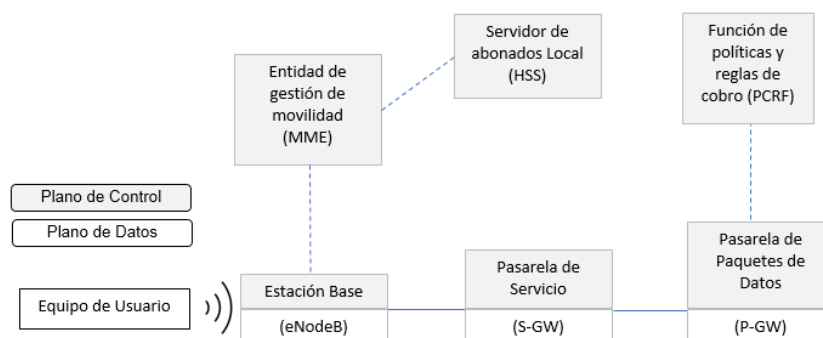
Servidor de abonados Local (HSS)

Función de políticas y reglas de cobro (PCRF)

Entidad de gestión de movilidad (MME)

Plano de Control

Plano de Datos

Equipo de Usuario

Estación Base

(eNodeB)

Pasarela de Servicio

(S-GW)

Pasarela de Paquetes de Datos

(P-GW)